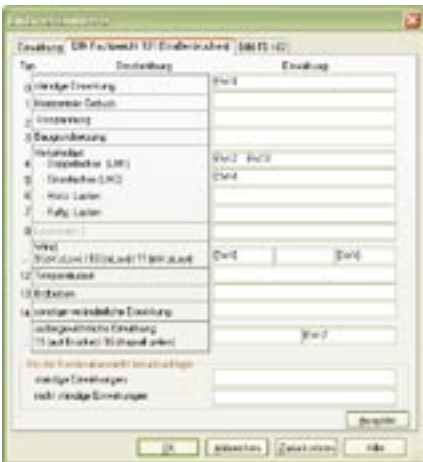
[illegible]

Einstellung | DIN Fachbericht 101 Straßenbrücken | DIN FB 102

| Typ | Beschreibung | Einwirkung |
|---|---|---|
| 0 | ständige Einwirkung | EW 0 |
| 1 | Vorspannung | |
| 2 | Vorspannung | |
| 3 | Baugrundsetzung | |
| | Verkehrslast | |
| 4 | Doppelachse (UMT) | EW 2 EW 3 |
| 5 | Gleichlast (UKD) | EW 4 |
| 6 | Horiz. Lasten | |
| 7 | Fußg. Lasten | |
| 8 | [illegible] | |
| | Wind / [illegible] | EW 5 EW 6 |
| 12 | Temperaturlast | |
| 13 | Erdbeben | |
| 14 | sonstige veränderliche Einwirkung | |
| | außergewöhnliche Einwirkung / 15 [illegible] / 16 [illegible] | EW 7 |

Von der Kombinatorik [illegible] berücksichtigen

ständige Einwirkungen

nicht ständige Einwirkungen

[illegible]

OK | Abbrechen | Zurücksetzen | Hilfe